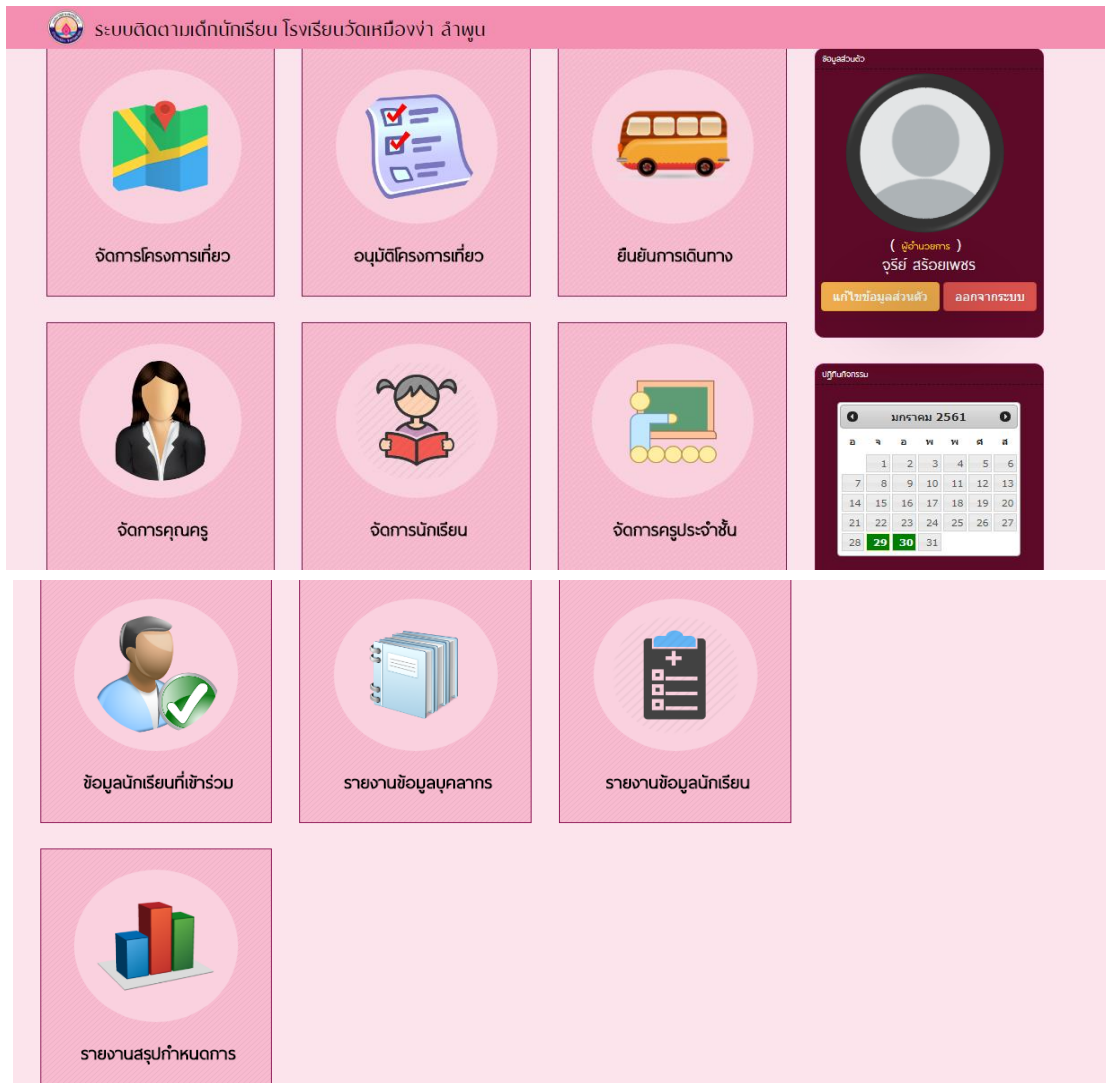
ระบบติดตามเด็กนักเรียน โรงเรียนวัดเหมืองง่า ลำพูน

จัดการโครงการเที่ยว

อนุมัติโครงการเที่ยว

ยืนยันการเดินทาง

ข้อมูลส่วนตัว

( ผู้อำนวยการ )
จุรีย์ สร้อยเพชร

แก้ไขข้อมูลส่วนตัว

ออกจากระบบ

จัดการคุณครู

จัดการนักเรียน

จัดการครูประจำชั้น

ปฏิทินกิจกรรม

มกราคม 2561

| อ | จ | อ | พ | พ | ศ | ส |
|---|---|---|---|---|---|---|
| | 1 | 2 | 3 | 4 | 5 | 6 |
| 7 | 8 | 9 | 10 | 11 | 12 | 13 |
| 14 | 15 | 16 | 17 | 18 | 19 | 20 |
| 21 | 22 | 23 | 24 | 25 | 26 | 27 |
| 28 | 29 | 30 | 31 | | | |

ข้อมูลนักเรียนที่เข้าร่วม

รายงานข้อมูลบุคลากร

รายงานข้อมูลนักเรียน

รายงานสรุปกำหนดการ